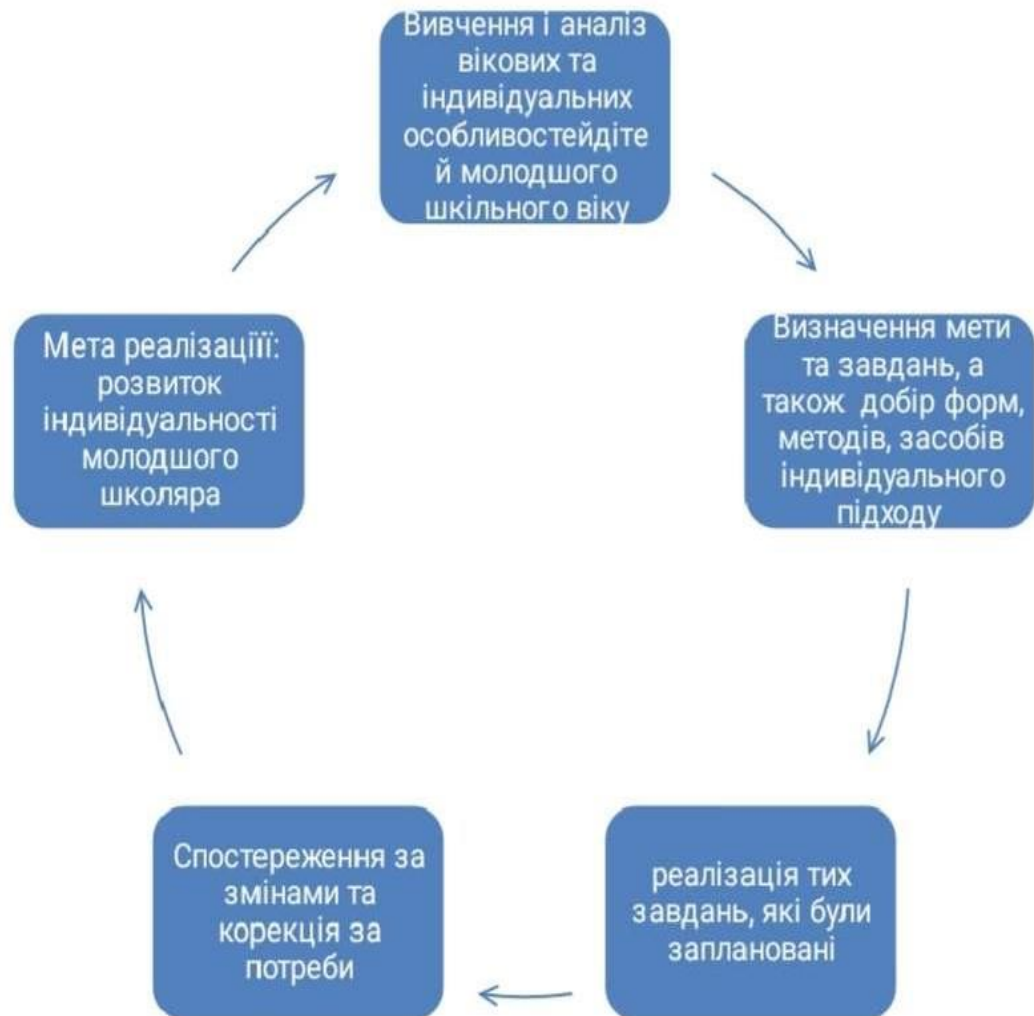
Вивчення і аналіз вікових та індивідуальних особливостейдітей молодшого шкільного віку

Визначення мети та завдань, а також добір форм, методів, засобів індивідуального підходу

реалізація тих завдань, які були заплановані

Спостереження за змінами та корекція за потреби

Мета реалізаціїї: розвиток індивідуальності молодшого школяра